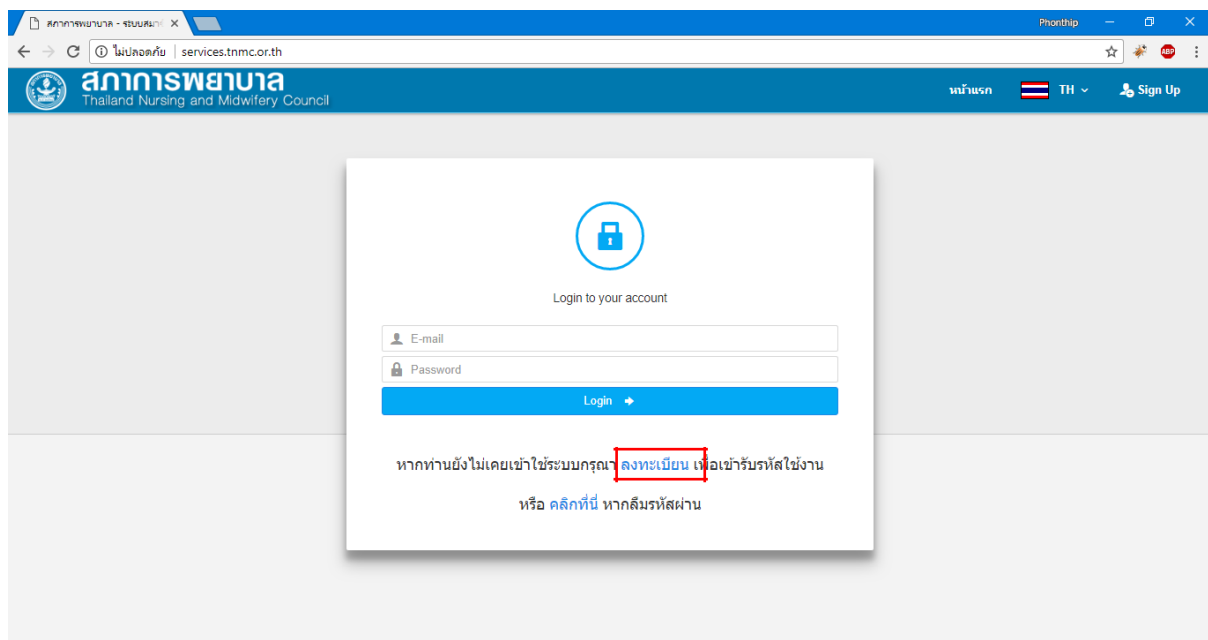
สภาการพยาบาล - ระบบสมา

Phonthip

ไม่ปลอดภัย | services.tnmc.or.th

ABP

สภาการพยาบาล
Thailand Nursing and Midwifery Council

หน้าแรก TH Sign Up

Login to your account

E-mail

Password

Login

หากท่านยังไม่เคยเข้าใช้ระบบกรุณา ลงทะเบียน เพื่อเข้ารับรหัสใช้งาน

หรือ คลิกที่นี่ หากลืมรหัสผ่าน